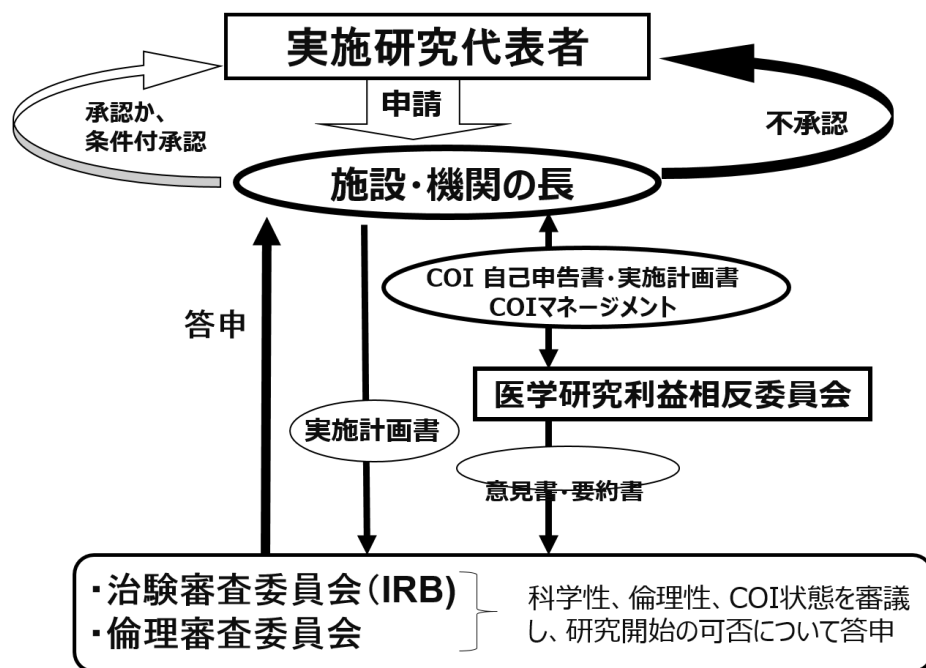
実施研究代表者

承認か、
条件付承認

申請

不承認

施設・機関の長

COI 自己申告書・実施計画書
COIマネージメント

答申

医学研究利益相反委員会

実施計画書

意見書・要約書

・治験審査委員会(IRB)
・倫理審査委員会

科学性、倫理性、COI状態を審議し、研究開始の可否について答申